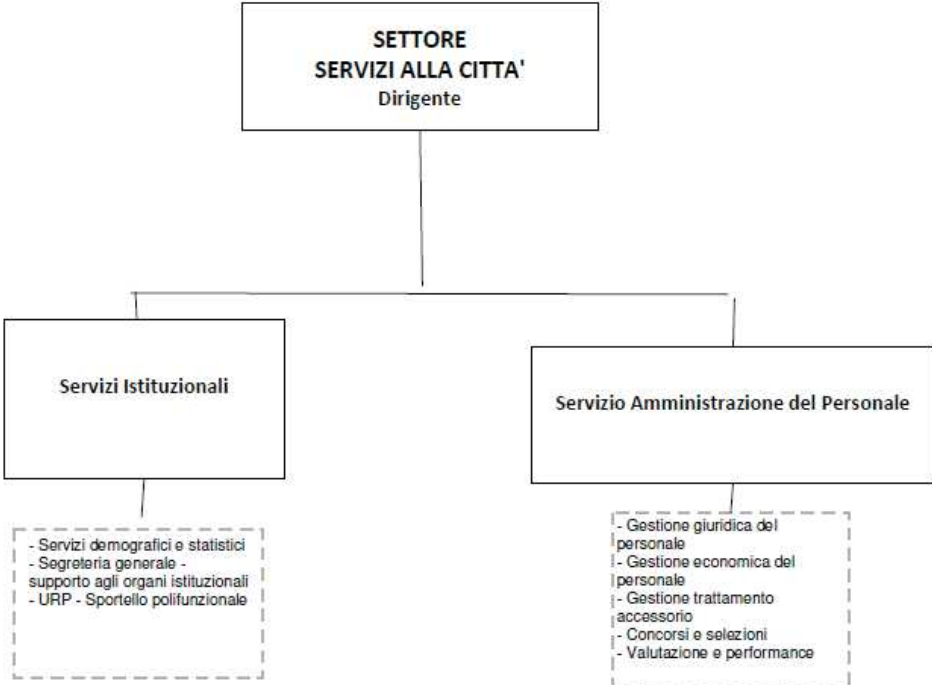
SETTORE
SERVIZI ALLA CITTA'
Dirigente

Servizi Istituzionali

Servizio Amministrazione del Personale

- Servizi demografici e statistici
- Segreteria generale - supporto agli organi istituzionali
- URP - Sportello polifunzionale

- Gestione giuridica del personale
- Gestione economica del personale
- Gestione trattamento accessorio
- Concorsi e selezioni
- Valutazione e performance